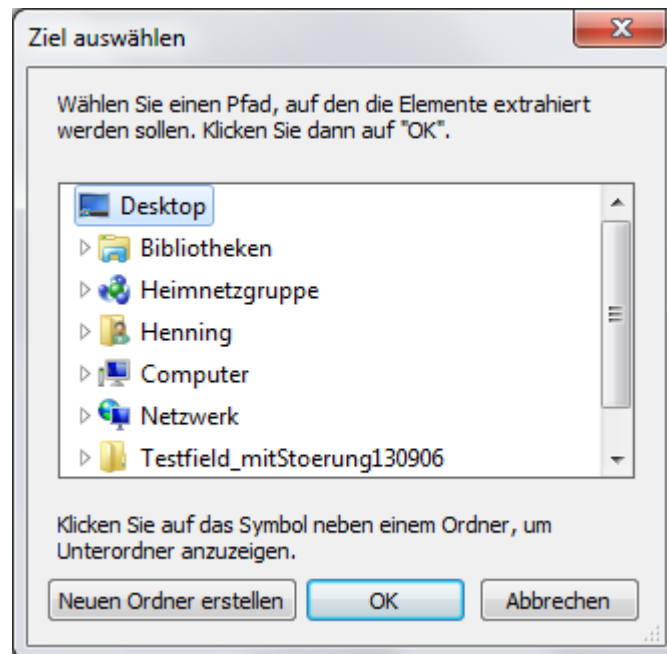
Ziel auswählen

Wählen Sie einen Pfad, auf den die Elemente extrahiert werden sollen. Klicken Sie dann auf "OK".

Desktop
Bibliotheken
Heimnetzgruppe
Henning
Computer
Netzwerk
Testfield_mitStoerung130906

Klicken Sie auf das Symbol neben einem Ordner, um Unterordner anzuzeigen.

Neuen Ordner erstellen
OK
Abbrechen